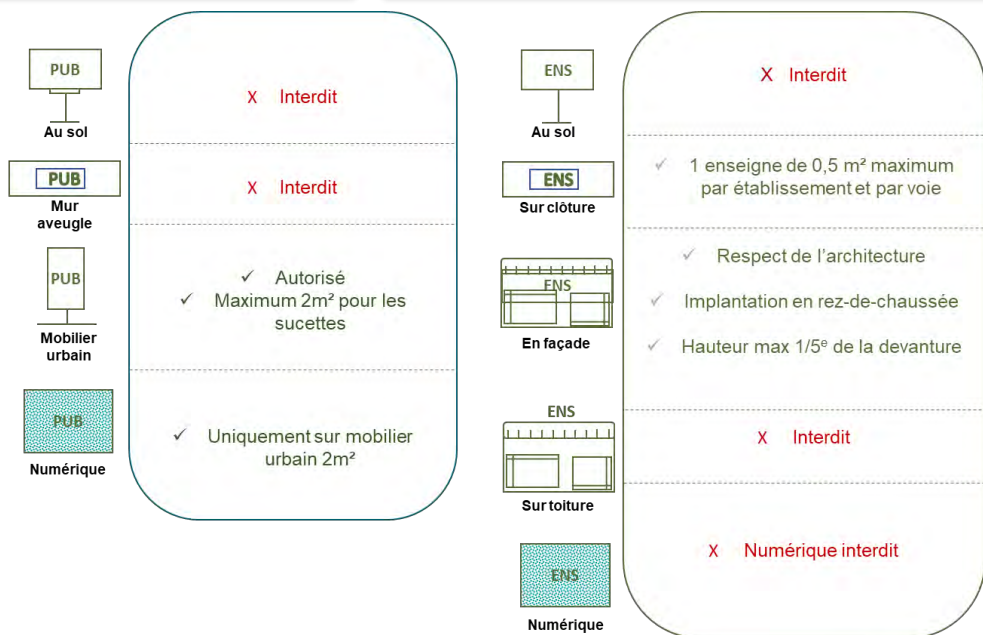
PUB

Au sol

X Interdit

PUB

Mur aveugle

X Interdit

PUB

Mobilier urbain

✓ Autorisé
✓ Maximum 2m² pour les sucettes

PUB

Numérique

✓ Uniquement sur mobilier urbain 2m²

ENS

Au sol

X Interdit

ENS

Sur clôture

✓ 1 enseigne de 0,5 m² maximum par établissement et par voie

ENS

En façade

✓ Respect de l'architecture

✓ Implantation en rez-de-chaussée

✓ Hauteur max 1/5$^{e}$ de la devanture

ENS

Sur toiture

X Interdit

ENS

Numérique

X Numérique interdit